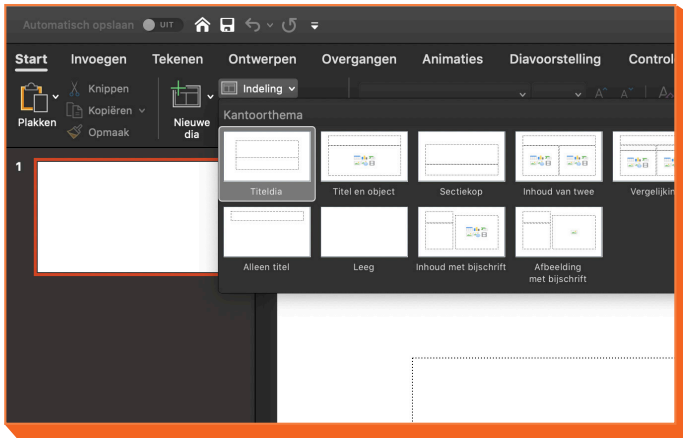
Automatisch opslaan UIT

Start Invoegen Tekenen Ontwerpen Overgangen Animaties Diavoorstelling Control

Plakken Knippen Kopiëren Opmaak Nieuwe dia Indeling

Kantoorthema

1

Titeldia Titel en object Sectiekop Inhoud van twee Vergelijkin

Alleen titel Leeg Inhoud met bijschrift Afbeelding met bijschrift